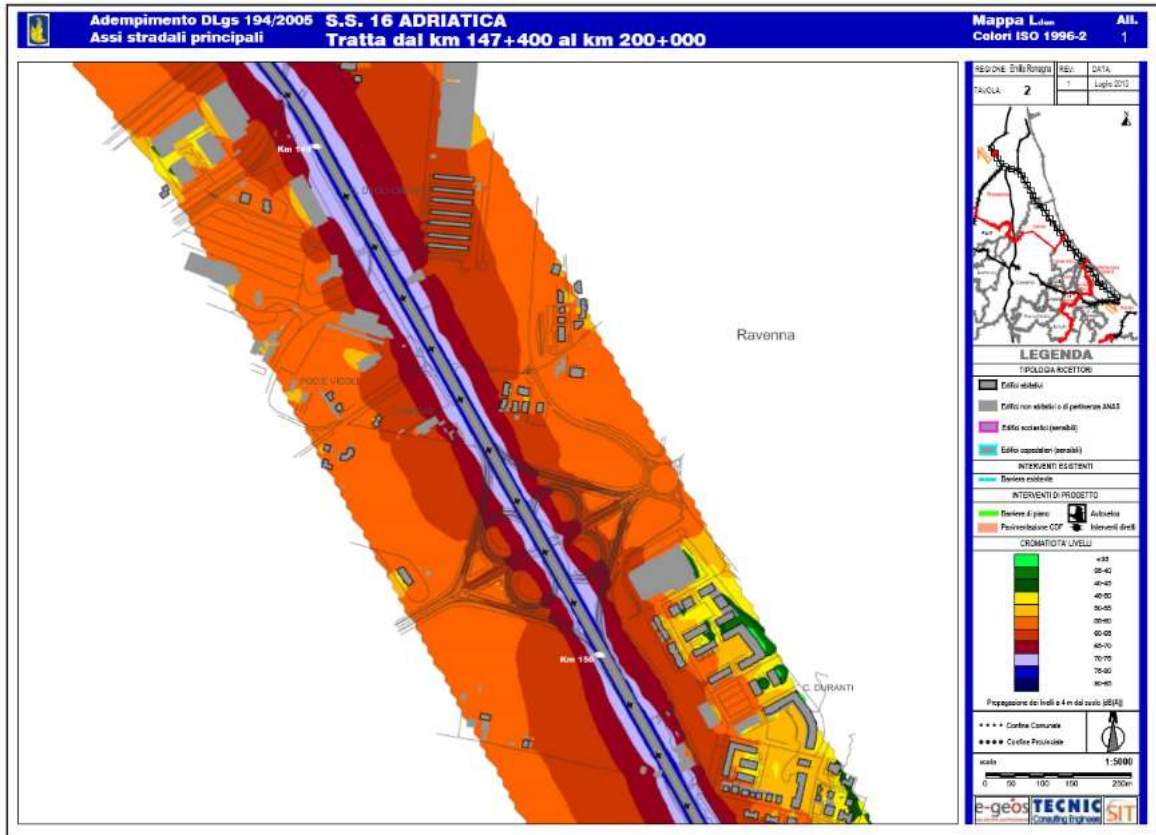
Adempimento DLgs 194/2005 Assi stradali principali

S.S. 16 ADRIATICA
Tratta dal km 147+400 al km 200+000

Mappa $L_{den}$
Colori ISO 1996-2

All.
1

| REGIONE: Emilia Romagna | REV: | DATA: |
|---|---|---|
| TAVOLA: 2 | 1 | Luglio 2013 |

Km 149

Ravenna

Km 150

C. DURANTI

LEGENDA

TIPOLOGIA RICETTORI
Edifici abitativi
Edifici non abitativi o di pertinenza ANAS
Edifici scolastici (sensibili)
Edifici ospedalieri (sensibili)

INTERVENTI ESISTENTI
Barriera esistente

INTERVENTI DI PROGETTO
Barriere di piano
Pavimentazione CDF
Autovelox
Interventi diretti

CROMATICITA' LIVELLI
<35
35-40
40-45
45-50
50-55
55-60
60-65
65-70
70-75
75-80
80-85

Propagazione dei livelli a 4 m dal suolo [dB(A)]

Confine Comunale
Confine Provinciale

scala 1:5000
0 50 100 150 250m

e-geos TECNIC Consulting Engineers SIT